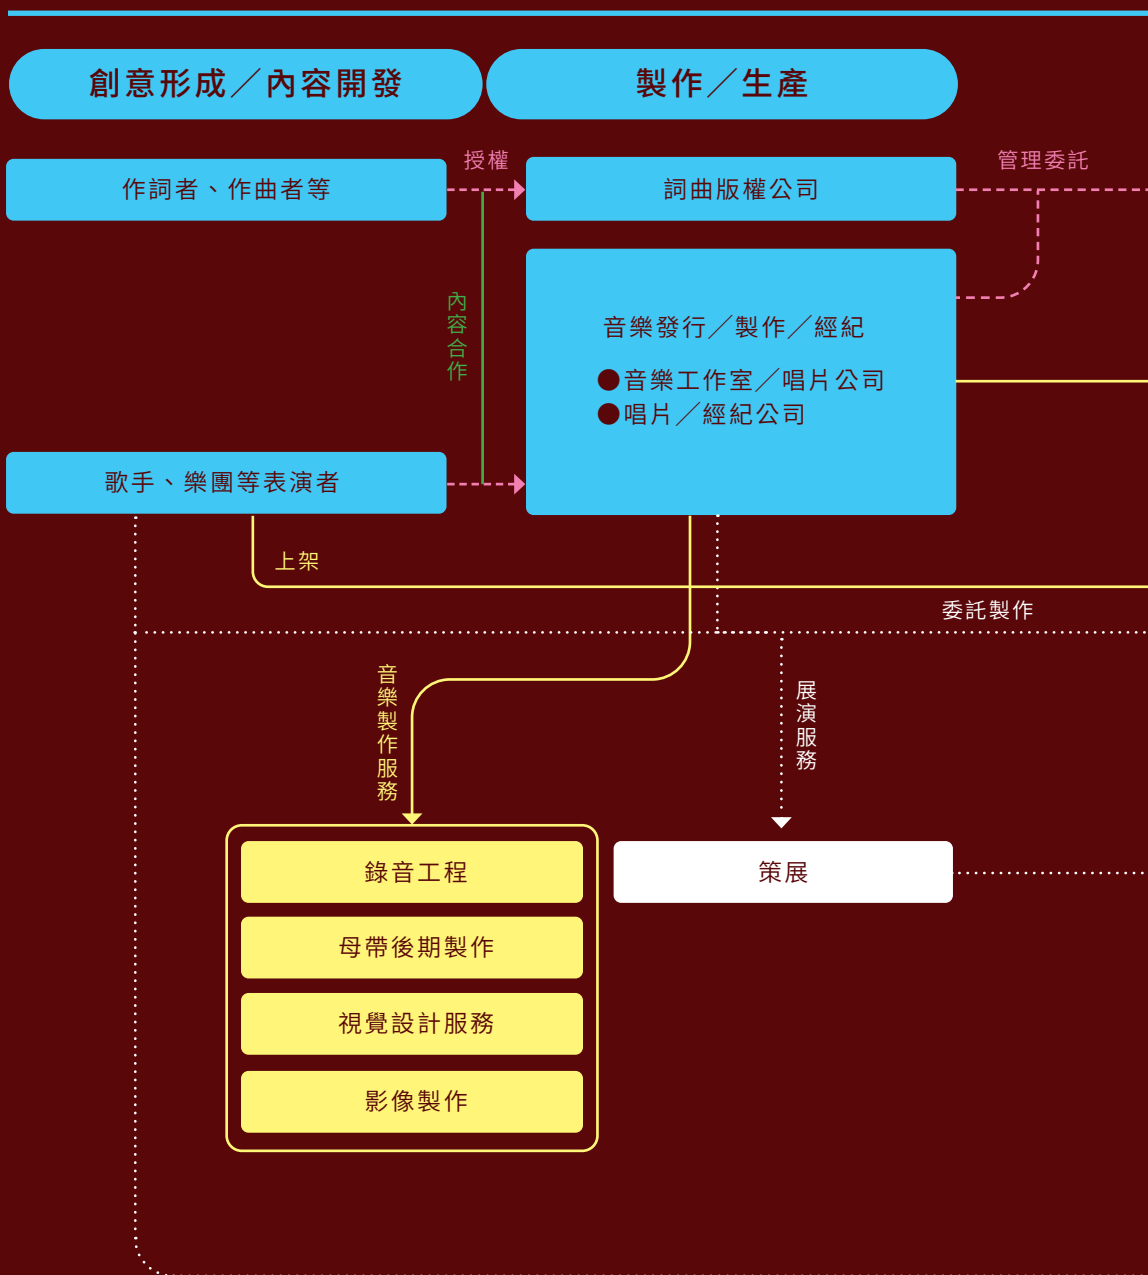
創意形成／內容開發

製作／生產

作詞者、作曲者等

授權

詞曲版權公司

管理委託

內容合作

音樂發行／製作／經紀

●音樂工作室／唱片公司
●唱片／經紀公司

歌手、樂團等表演者

上架

委託製作

音樂製作服務

展演服務

錄音工程

母帶後期製作

視覺設計服務

影像製作

策展